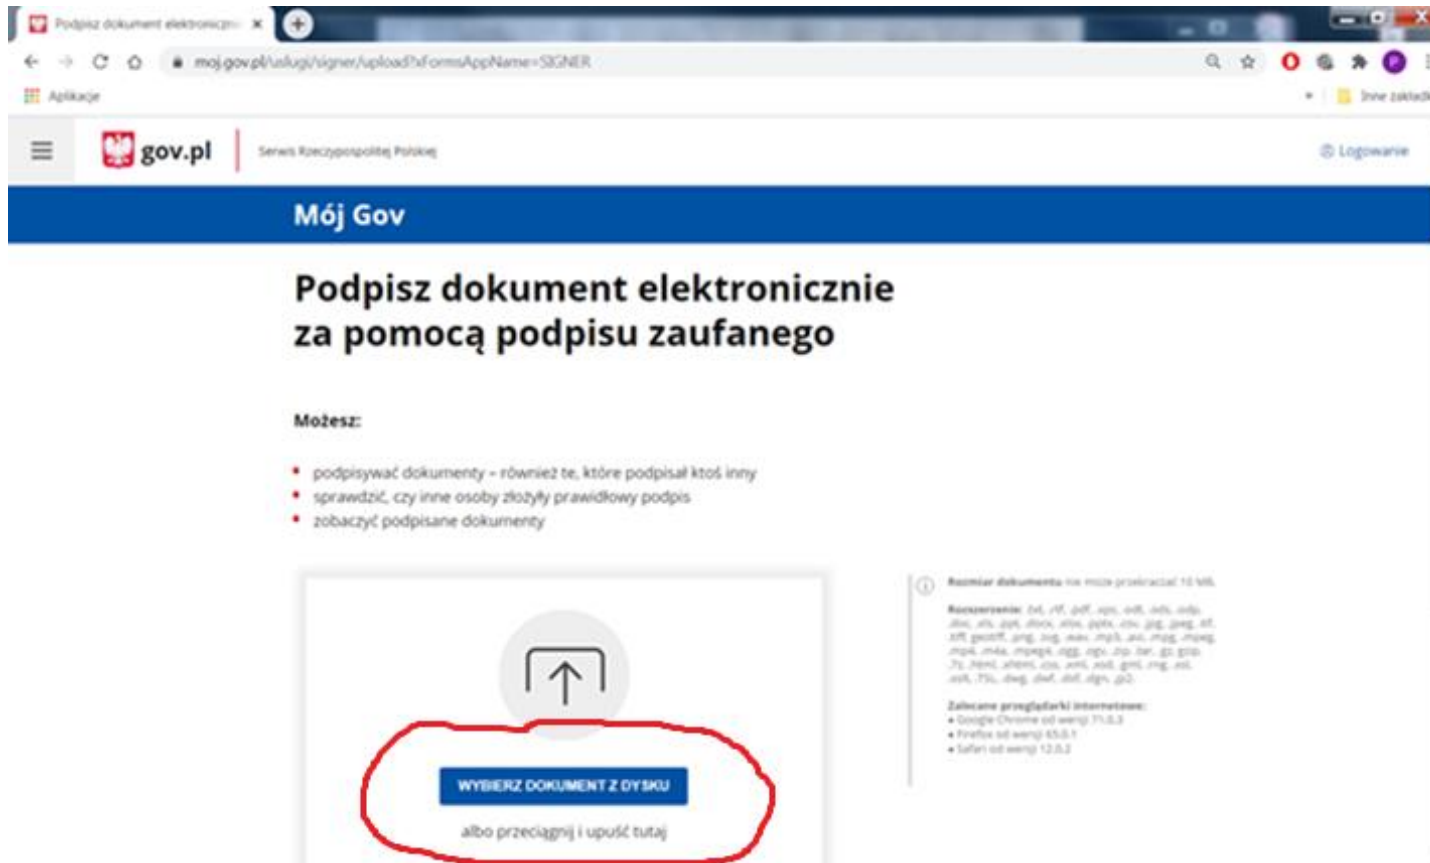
Podpisz dokument elektroniczn ×

moj.gov.pl/uslugi/signer/upload?xFormsAppName=SIGNER

Aplikacje

Inne zakładki

gov.pl

Serwis Rzeczypospolitej Polskiej

Logowanie

Mój Gov

Podpisz dokument elektronicznie za pomocą podpisu zaufanego

Możesz:

- podpisywać dokumenty – również te, które podpisał ktoś inny
- sprawdzić, czy inne osoby złożyły prawidłowy podpis
- zobaczyć podpisane dokumenty

Rozmiar dokumentu nie może przekraczać 10 MB.

Rozszerzenie: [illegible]

Zalecane przeglądarki internetowe:
• Google Chrome od wersji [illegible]
• Firefox od wersji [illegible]
• Safari od wersji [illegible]

WYBIERZ DOKUMENT Z DYSKU

albo przeciągnij i upuść tutaj